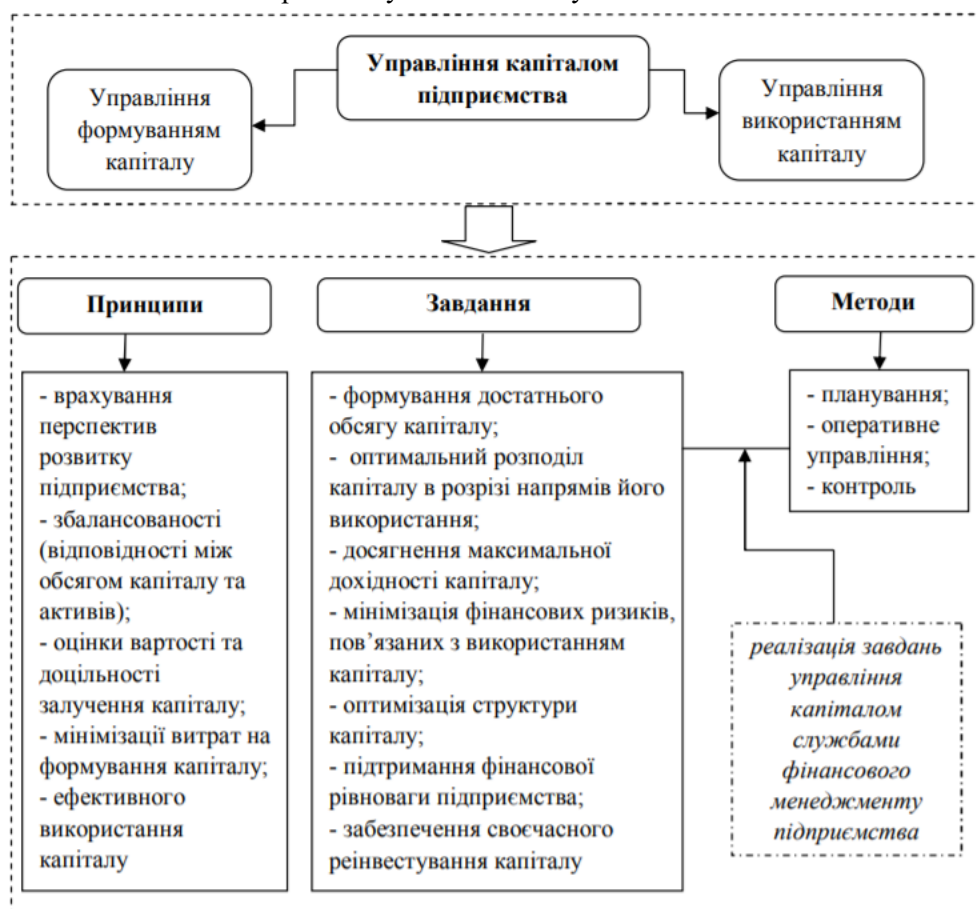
Управління капіталом підприємства

Управління формуванням капіталу

Управління використанням капіталу

Принципи

Завдання

Методи

- врахування перспектив розвитку підприємства;
- збалансованості (відповідності між обсягом капіталу та активів);
- оцінки вартості та доцільності залучення капіталу;
- мінімізації витрат на формування капіталу;
- ефективного використання капіталу

- формування достатнього обсягу капіталу;
- оптимальний розподіл капіталу в розрізі напрямів його використання;
- досягнення максимальної дохідності капіталу;
- мінімізація фінансових ризиків, пов’язаних з використанням капіталу;
- оптимізація структури капіталу;
- підтримання фінансової рівноваги підприємства;
- забезпечення своєчасного реінвестування капіталу

- планування;
- оперативне управління;
- контроль

реалізація завдань управління капіталом службами фінансового менеджменту підприємства